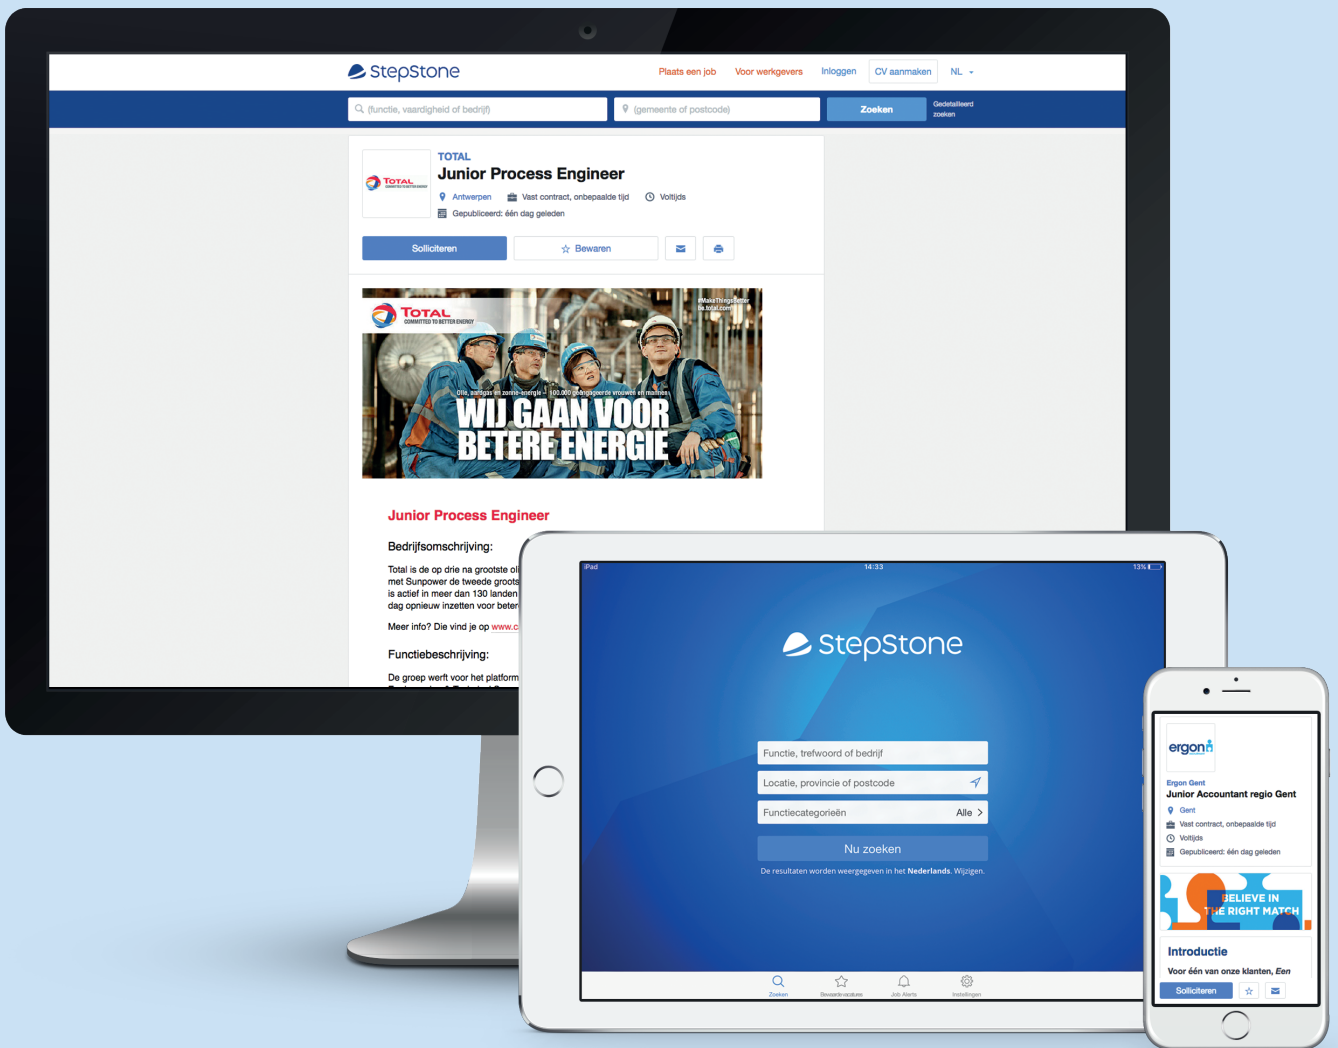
StepStone

Plaats een job
Voor werkgevers
Inloggen
CV aanmaken
NL

(functie, vaardigheid of bedrijf)
(gemeente of postcode)
Zoeken
Gedetailleerd zoeken

TOTAL
Junior Process Engineer
Antwerpen
Vast contract, onbepaalde tijd
Voltijds
Gepubliceerd: één dag geleden

Solliciteren
Bewaren

TOTAL
COMMITTED TO BETTER ENERGY
#MakeThingsBetter
be.total.com
Olie, aardgas en zonne-energie – 100.000 geëngageerde vrouwen en mannen
WIJ GAAN VOOR BETERE ENERGIE

Junior Process Engineer

Bedrijfsomschrijving:

Total is de op drie na grootste oli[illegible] met Sunpower de tweede groots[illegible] is actief in meer dan 130 landen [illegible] dag opnieuw inzetten voor beter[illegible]

Meer info? Die vind je op www.c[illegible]

Functiebeschrijving:

De groep werft voor het platform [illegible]

iPad
14:33
13%

StepStone

Functie, trefwoord of bedrijf
Locatie, provincie of postcode
Functiecategorieën
Alle
Nu zoeken
De resultaten worden weergegeven in het Nederlands. Wijzigen.

Zoeken
Bewaarde vacatures
Job Alerts
Instellingen

ergon
Ergon Gent
Junior Accountant regio Gent
Gent
Vast contract, onbepaalde tijd
Voltijds
Gepubliceerd: één dag geleden

BELIEVE IN THE RIGHT MATCH

Introductie
Voor één van onze klanten, Een
Solliciteren